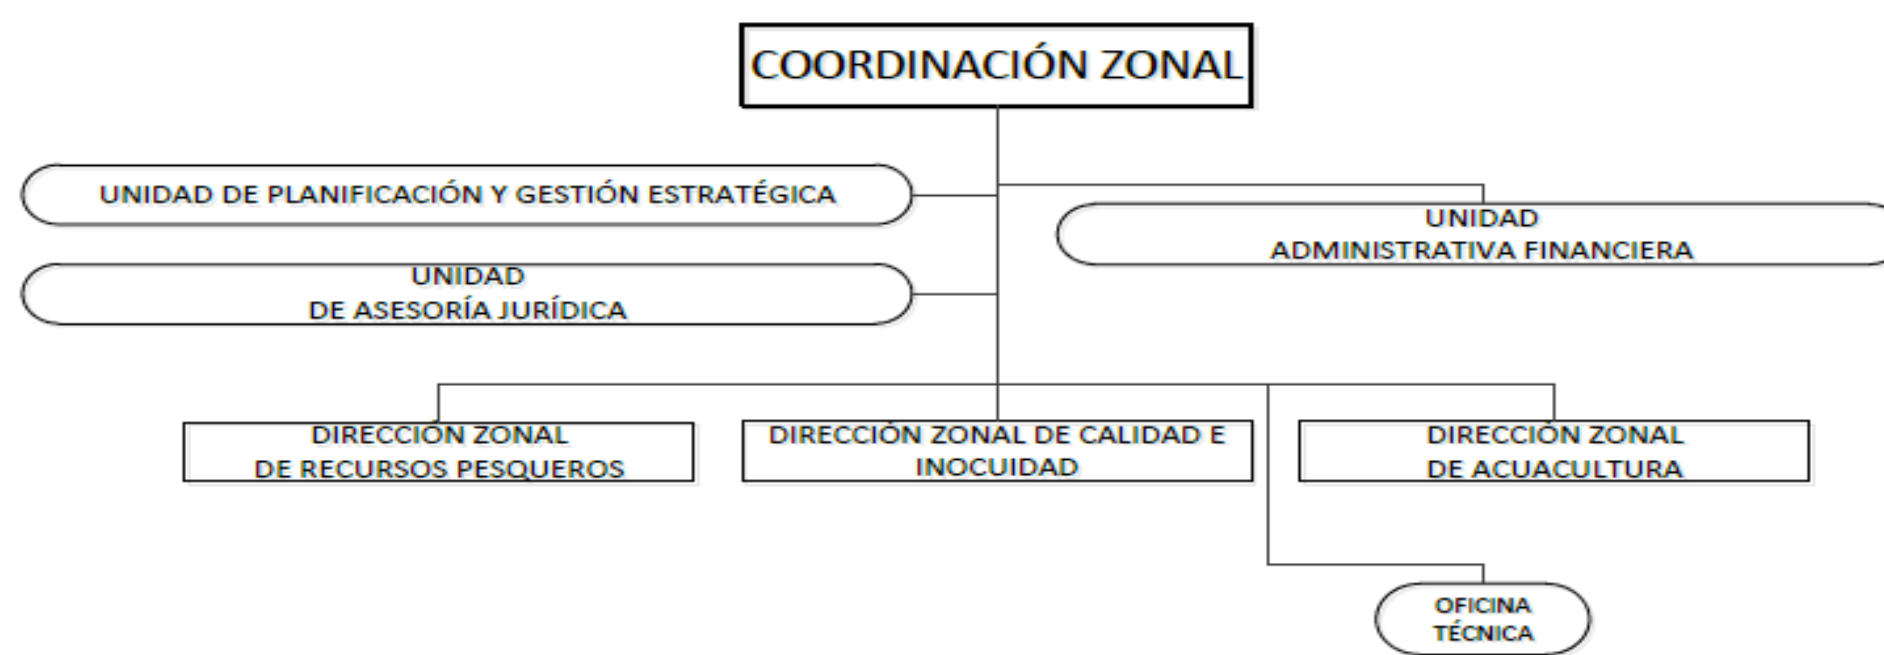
COORDINACIÓN ZONAL

UNIDAD DE PLANIFICACIÓN Y GESTIÓN ESTRATÉGICA

UNIDAD ADMINISTRATIVA FINANCIERA

UNIDAD DE ASESORÍA JURÍDICA

DIRECCIÓN ZONAL DE RECURSOS PESQUEROS

DIRECCIÓN ZONAL DE CALIDAD E INOCUIDAD

DIRECCIÓN ZONAL DE ACUACULTURA

OFICINA TÉCNICA